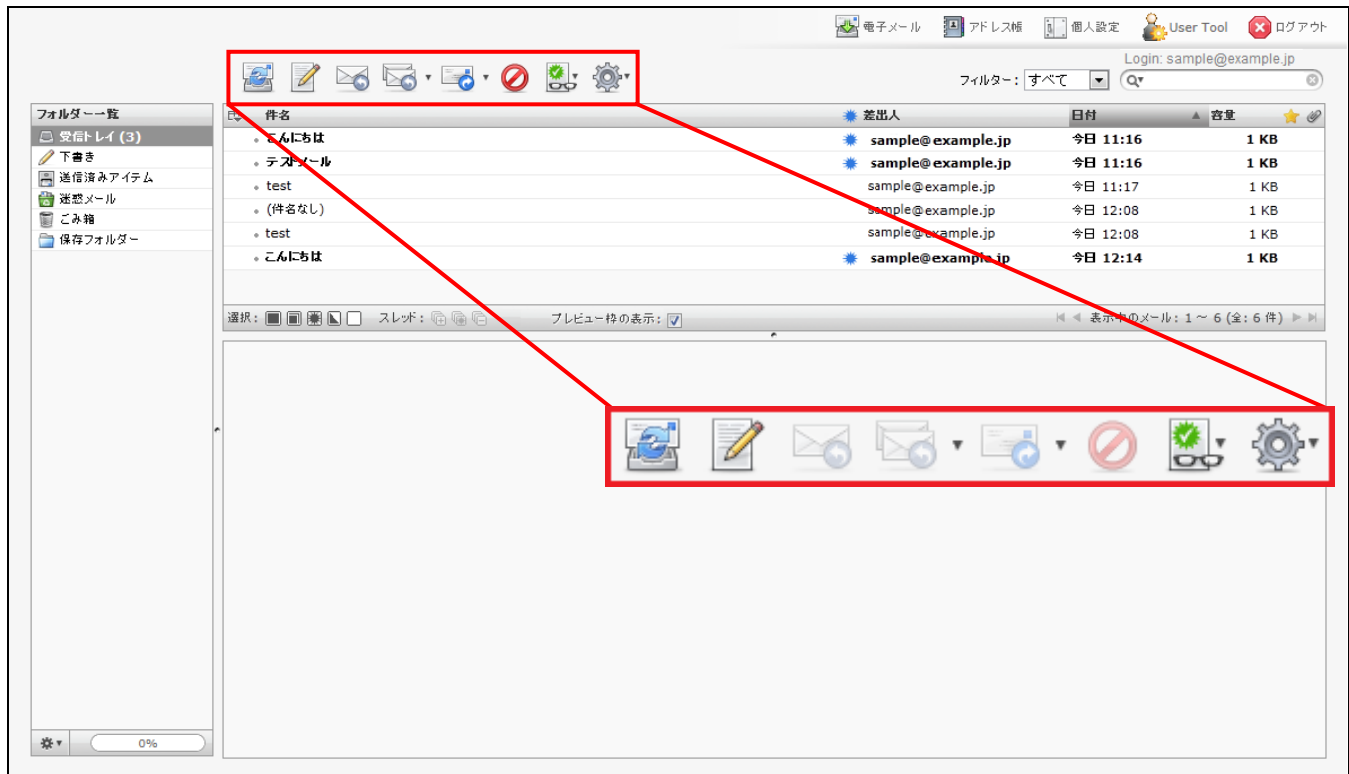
電子メール アドレス帳 個人設定 User Tool ログアウト

Login: sample@example.jp

フィルター: すべて

フォルダー一覧

受信トレイ (3)
下書き
送信済みアイテム
迷惑メール
ごみ箱
保存フォルダー

| 件名 | 差出人 | 日付 | 容量 |
|---|---|---|---|
| こんにちは | sample@example.jp | 今日 11:16 | 1 KB |
| テストメール | sample@example.jp | 今日 11:16 | 1 KB |
| test | sample@example.jp | 今日 11:17 | 1 KB |
| (件名なし) | sample@example.jp | 今日 12:08 | 1 KB |
| test | sample@example.jp | 今日 12:08 | 1 KB |
| こんにちは | sample@example.jp | 今日 12:14 | 1 KB |

選択: スレッド: プレビュー枠の表示:

表示中のメール: 1 ~ 6 (全: 6 件)

0%